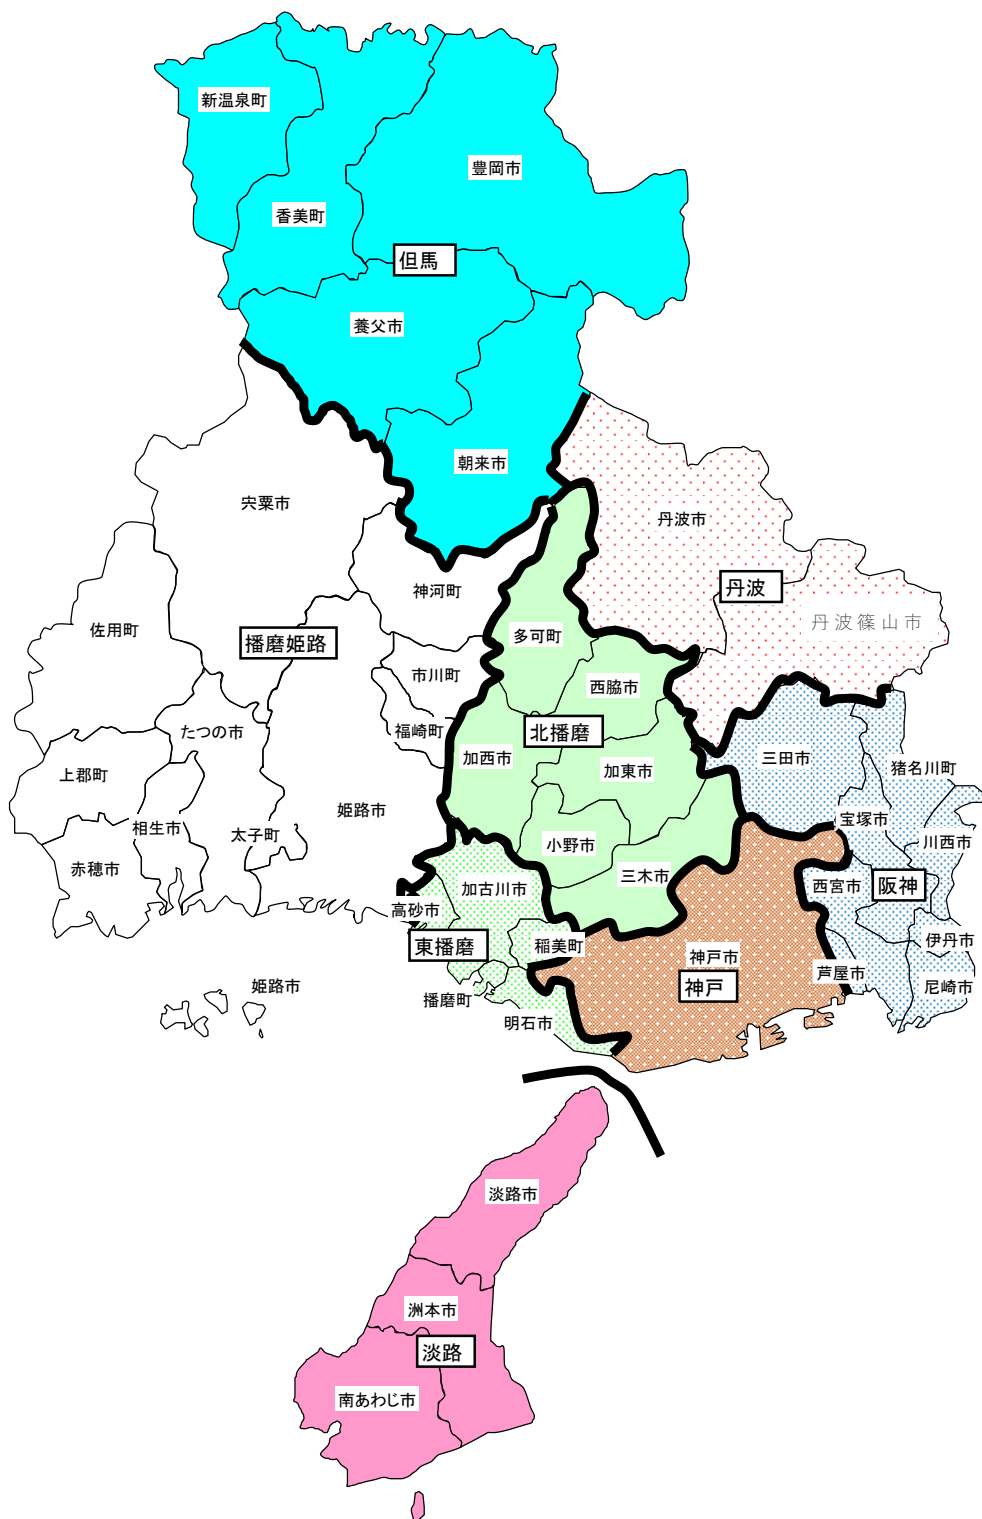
新温泉町
豊岡市
香美町
但馬
養父市
朝来市
宍粟市
丹波市
丹波
丹波篠山市
神河町
佐用町
播磨姫路
多可町
市川町
西脇市
北播磨
福崎町
たつの市
加西市
加東市
三田市
猪名川町
上郡町
姫路市
相生市
太子町
小野市
宝塚市
川西市
赤穂市
三木市
西宮市
阪神
加古川市
高砂市
東播磨
稲美町
神戸市
伊丹市
神戸
芦屋市
尼崎市
姫路市
播磨町
明石市
淡路市
洲本市
淡路
南あわじ市